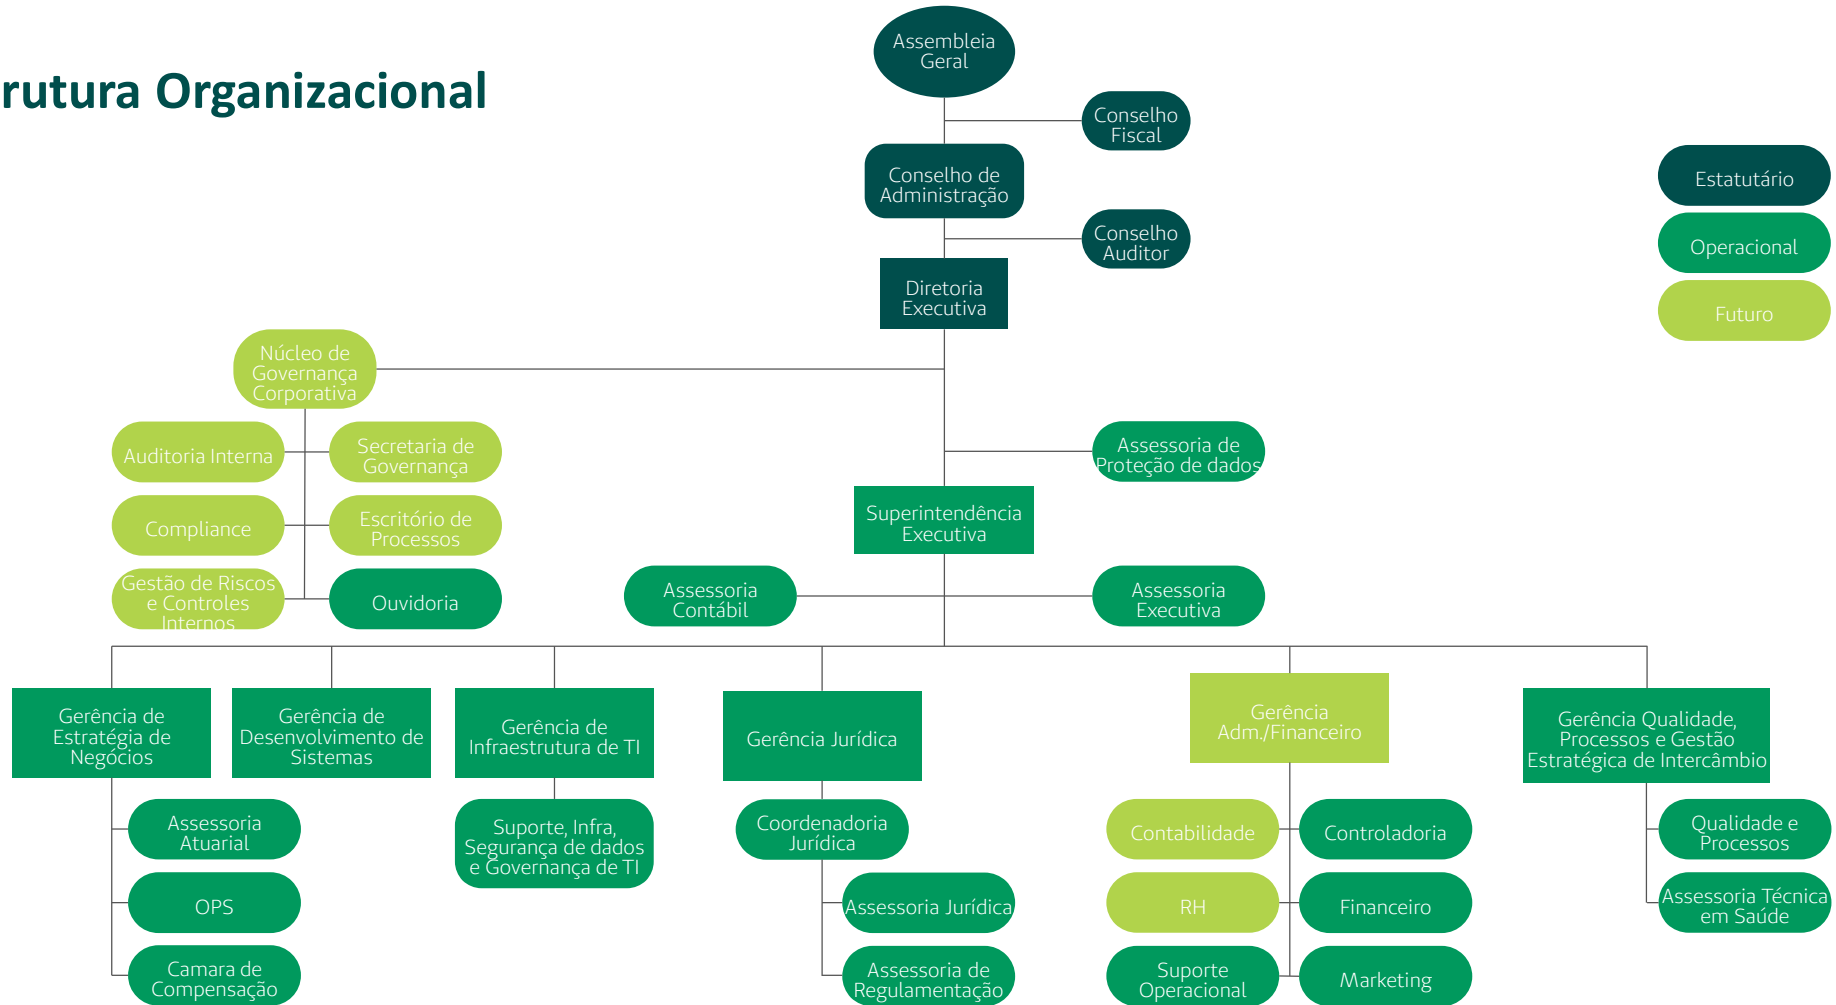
rutura Organizacional

Assembleia Geral

Conselho Fiscal

Conselho de Administração

Conselho Auditor

Diretoria Executiva

Estatutário

Operacional

Futuro

Núcleo de Governança Corporativa

Auditoria Interna

Secretaria de Governança

Compliance

Escritório de Processos

Gestão de Riscos e Controles Internos

Ouvidoria

Assessoria de Proteção de dados

Superintendência Executiva

Assessoria Contábil

Assessoria Executiva

Gerência de Estratégia de Negócios

Gerência de Desenvolvimento de Sistemas

Gerência de Infraestrutura de TI

Gerência Jurídica

Gerência Adm./Financeiro

Gerência Qualidade, Processos e Gestão Estratégica de Intercâmbio

Assessoria Atuarial

OPS

Camara de Compensação

Suporte, Infra, Segurança de dados e Governança de TI

Coordenadoria Jurídica

Assessoria Jurídica

Assessoria de Regulamentação

Contabilidade

Controladoria

RH

Financeiro

Suporte Operacional

Marketing

Qualidade e Processos

Assessoria Técnica em Saúde